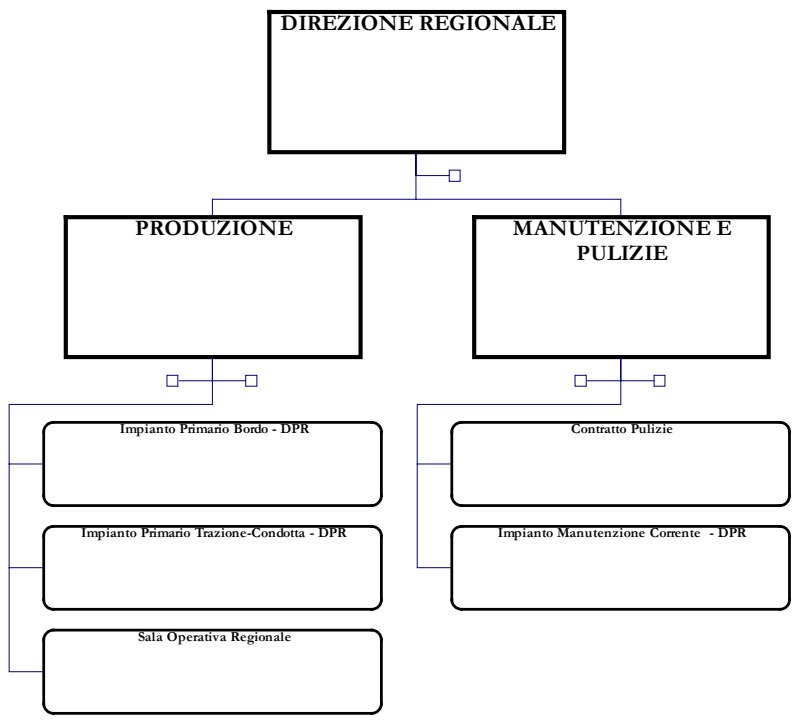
DIREZIONE REGIONALE

PRODUZIONE

MANUTENZIONE E PULIZIE

Impianto Primario Bordo - DPR

Impianto Primario Trazione-Condotta - DPR

Sala Operativa Regionale

Contratto Pulizie

Impianto Manutenzione Corrente - DPR